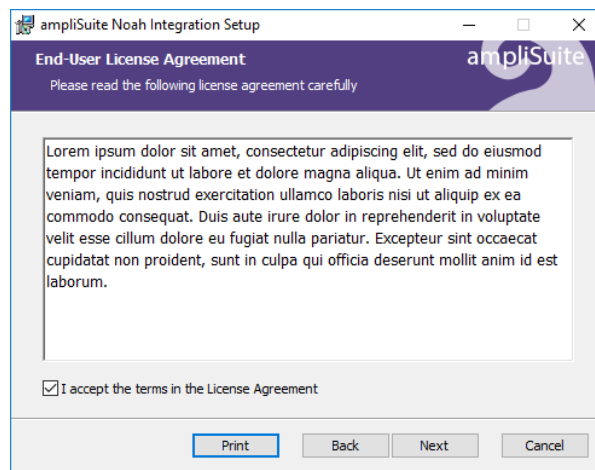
ampliSuite Noah Integration Setup

End-User License Agreement

Please read the following license agreement carefully

ampliSuite

Lorem ipsum dolor sit amet, consectetur adipiscing elit, sed do eiusmod tempor incididunt ut labore et dolore magna aliqua. Ut enim ad minim veniam, quis nostrud exercitation ullamco laboris nisi ut aliquip ex ea commodo consequat. Duis aute irure dolor in reprehenderit in voluptate velit esse cillum dolore eu fugiat nulla pariatur. Excepteur sint occaecat cupidatat non proident, sunt in culpa qui officia deserunt mollit anim id est laborum.

I accept the terms in the License Agreement

Print Back Next Cancel